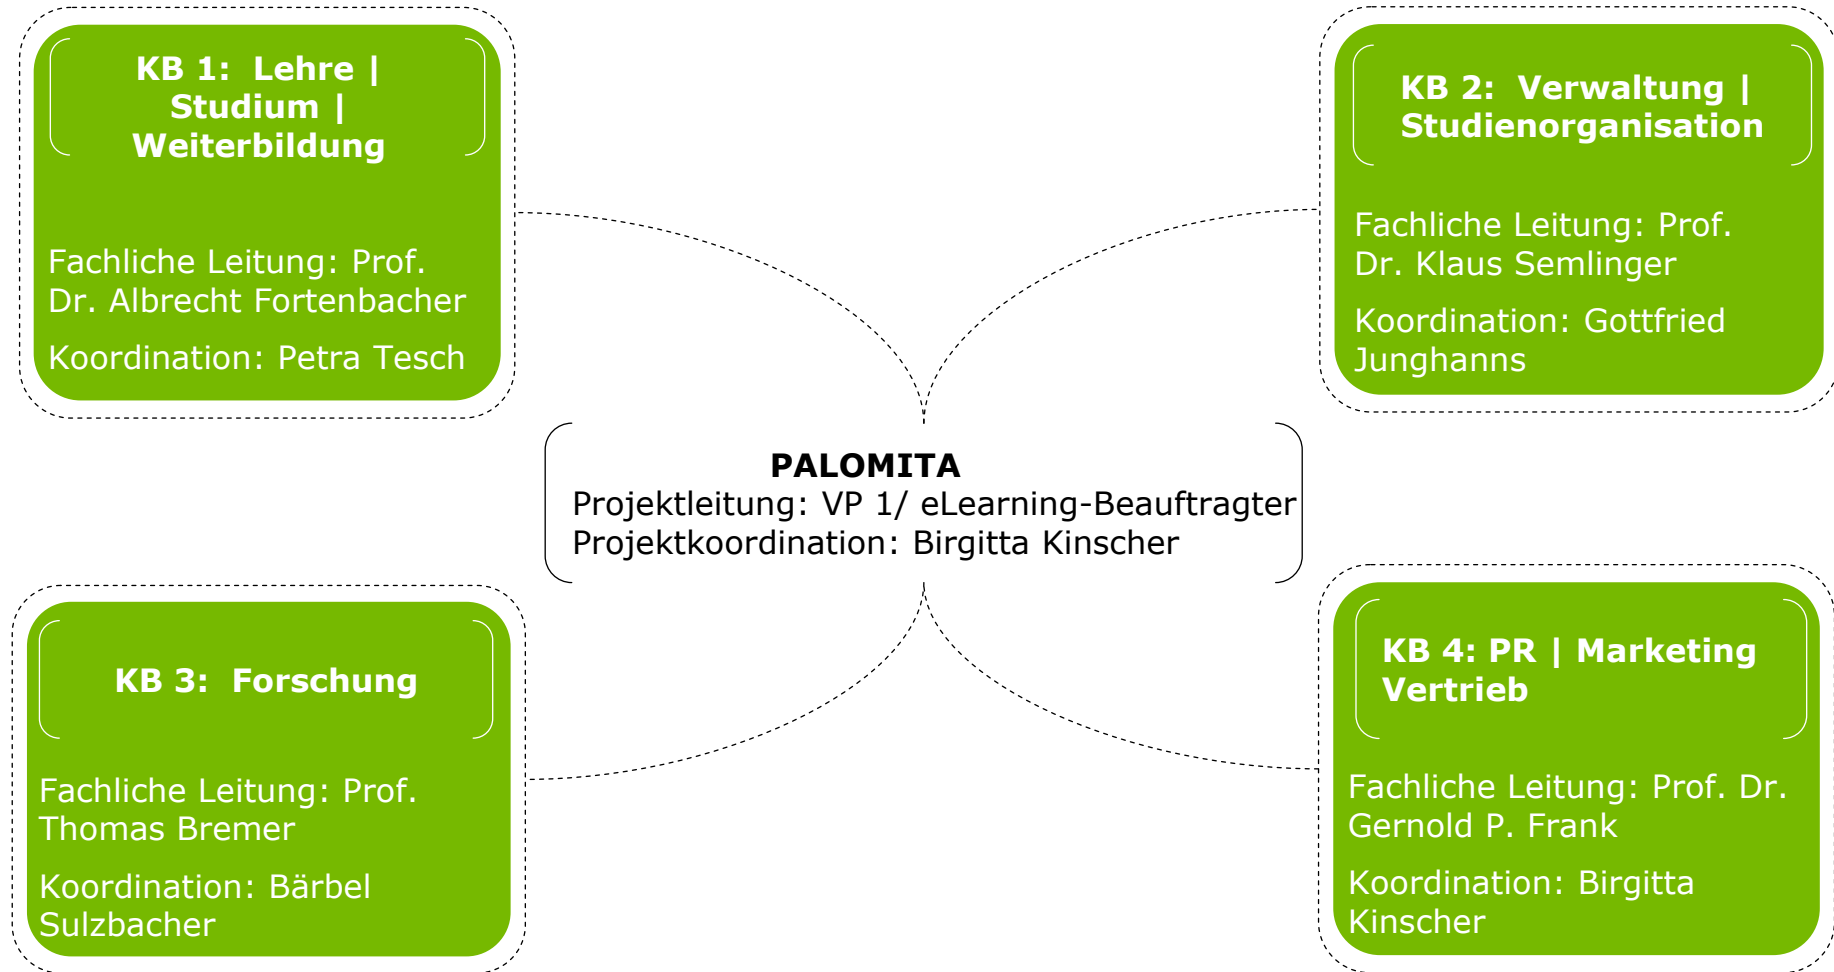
KB 1: Lehre | Studium | Weiterbildung

Fachliche Leitung: Prof. Dr. Albrecht Fortenbacher

Koordination: Petra Tesch

KB 2: Verwaltung | Studienorganisation

Fachliche Leitung: Prof. Dr. Klaus Semlinger

Koordination: Gottfried Junghanns

PALOMITA
Projektleitung: VP 1/ eLearning-Beauftragter
Projektkoordination: Birgitta Kinscher

KB 3: Forschung

Fachliche Leitung: Prof. Thomas Bremer

Koordination: Bärbel Sulzbacher

KB 4: PR | Marketing Vertrieb

Fachliche Leitung: Prof. Dr. Gernold P. Frank

Koordination: Birgitta Kinscher